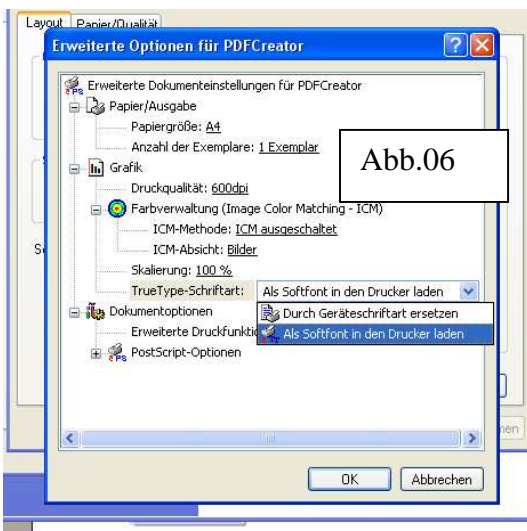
Layout | Papier/Qualität

Erweiterte Optionen für PDFCreator

Erweiterte Dokumenteinstellungen für PDFCreator
Papier/Ausgabe
Papiergröße: A4
Anzahl der Exemplare: 1 Exemplar
Grafik
Druckqualität: 600dpi
Farbverwaltung (Image Color Matching - ICM)
ICM-Methode: ICM ausgeschaltet
ICM-Absicht: Bilder
Skalierung: 100 %
TrueType-Schriftart: Als Softfont in den Drucker laden
Dokumentoptionen
Erweiterte Druckfunktio
PostScript-Optionen

Durch Geräteschriftart ersetzen
Als Softfont in den Drucker laden

Abb.06

OK
Abbrechen